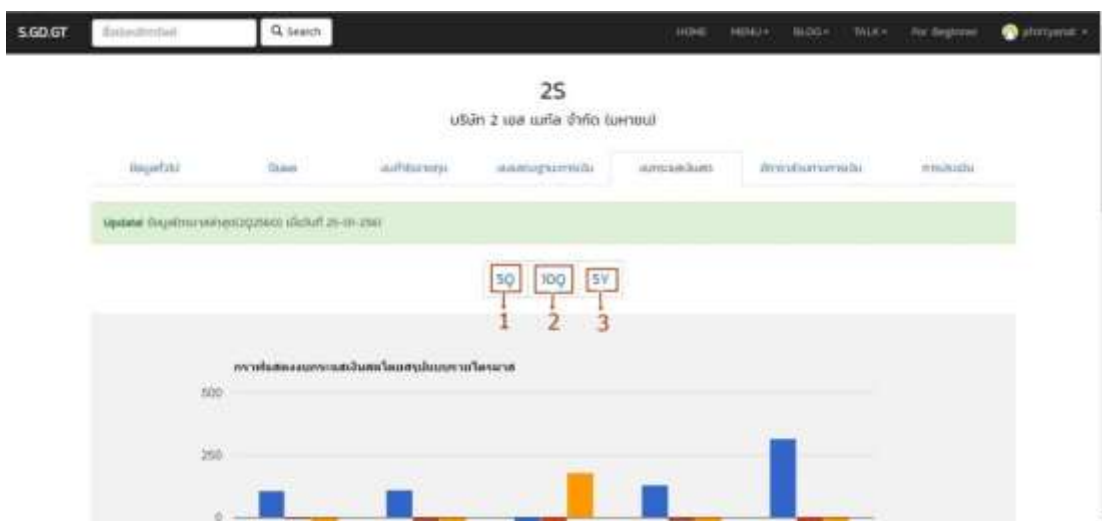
S.GD.GT

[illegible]

Search

HOME MENU BLOG TALK For Beginner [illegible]

2S

บริษัท 2 เอส เมทัล จำกัด (มหาชน)

ข้อมูลทั่วไป | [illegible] | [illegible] | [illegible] | งบกระแสเงินสด | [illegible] | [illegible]

Update: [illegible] 25-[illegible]-2561

5Q 10Q 5Y

1 2 3

กราฟแสดงงบกระแสเงินสดโดยสรุปแบบรายไตรมาส

500

250

0